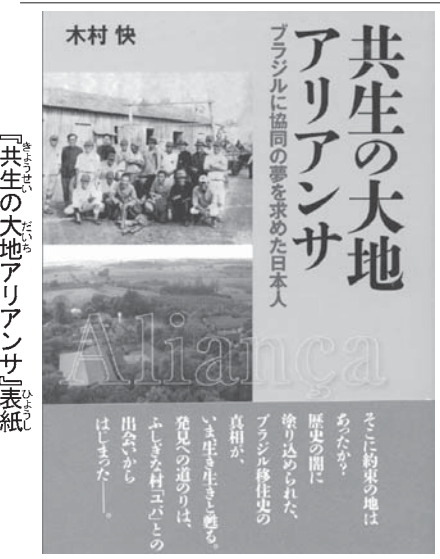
『共生の大地アリアンサ』表紙

木村 快

共生の大地アリアンサ

ブラジルに協同の夢を求めた日本人

Aliança

そこに約束の地はあったか？
歴史の闇に塗り込められた、ブラジル移住史の真相が、いま生き生きと甦る。
発見への道のりは、ふしぎな村「ユバ」との出会いからはじまった――。